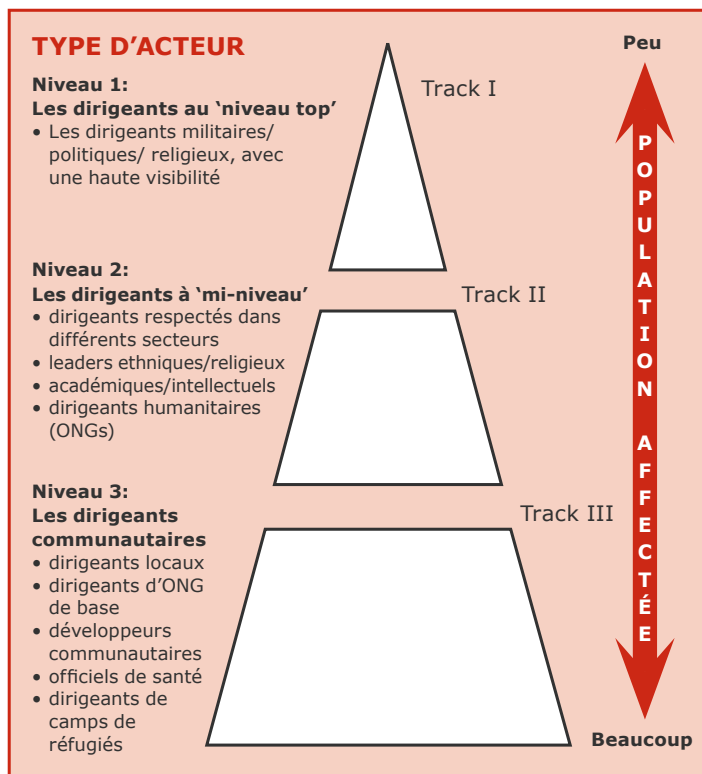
TYPE D'ACTEUR

Niveau 1:
Les dirigeants au 'niveau top'
• Les dirigeants militaires/ politiques/ religieux, avec une haute visibilité

Track I

Niveau 2:
Les dirigeants à 'mi-niveau'
• dirigeants respectés dans différents secteurs
• leaders ethniques/religieux
• académiques/intellectuels
• dirigeants humanitaires (ONGs)

Track II

Niveau 3:
Les dirigeants communautaires
• dirigeants locaux
• dirigeants d'ONG de base
• développeurs communautaires
• officiels de santé
• dirigeants de camps de réfugiés

Track III

Peu

POPULATION AFFECTÉE

Beaucoup